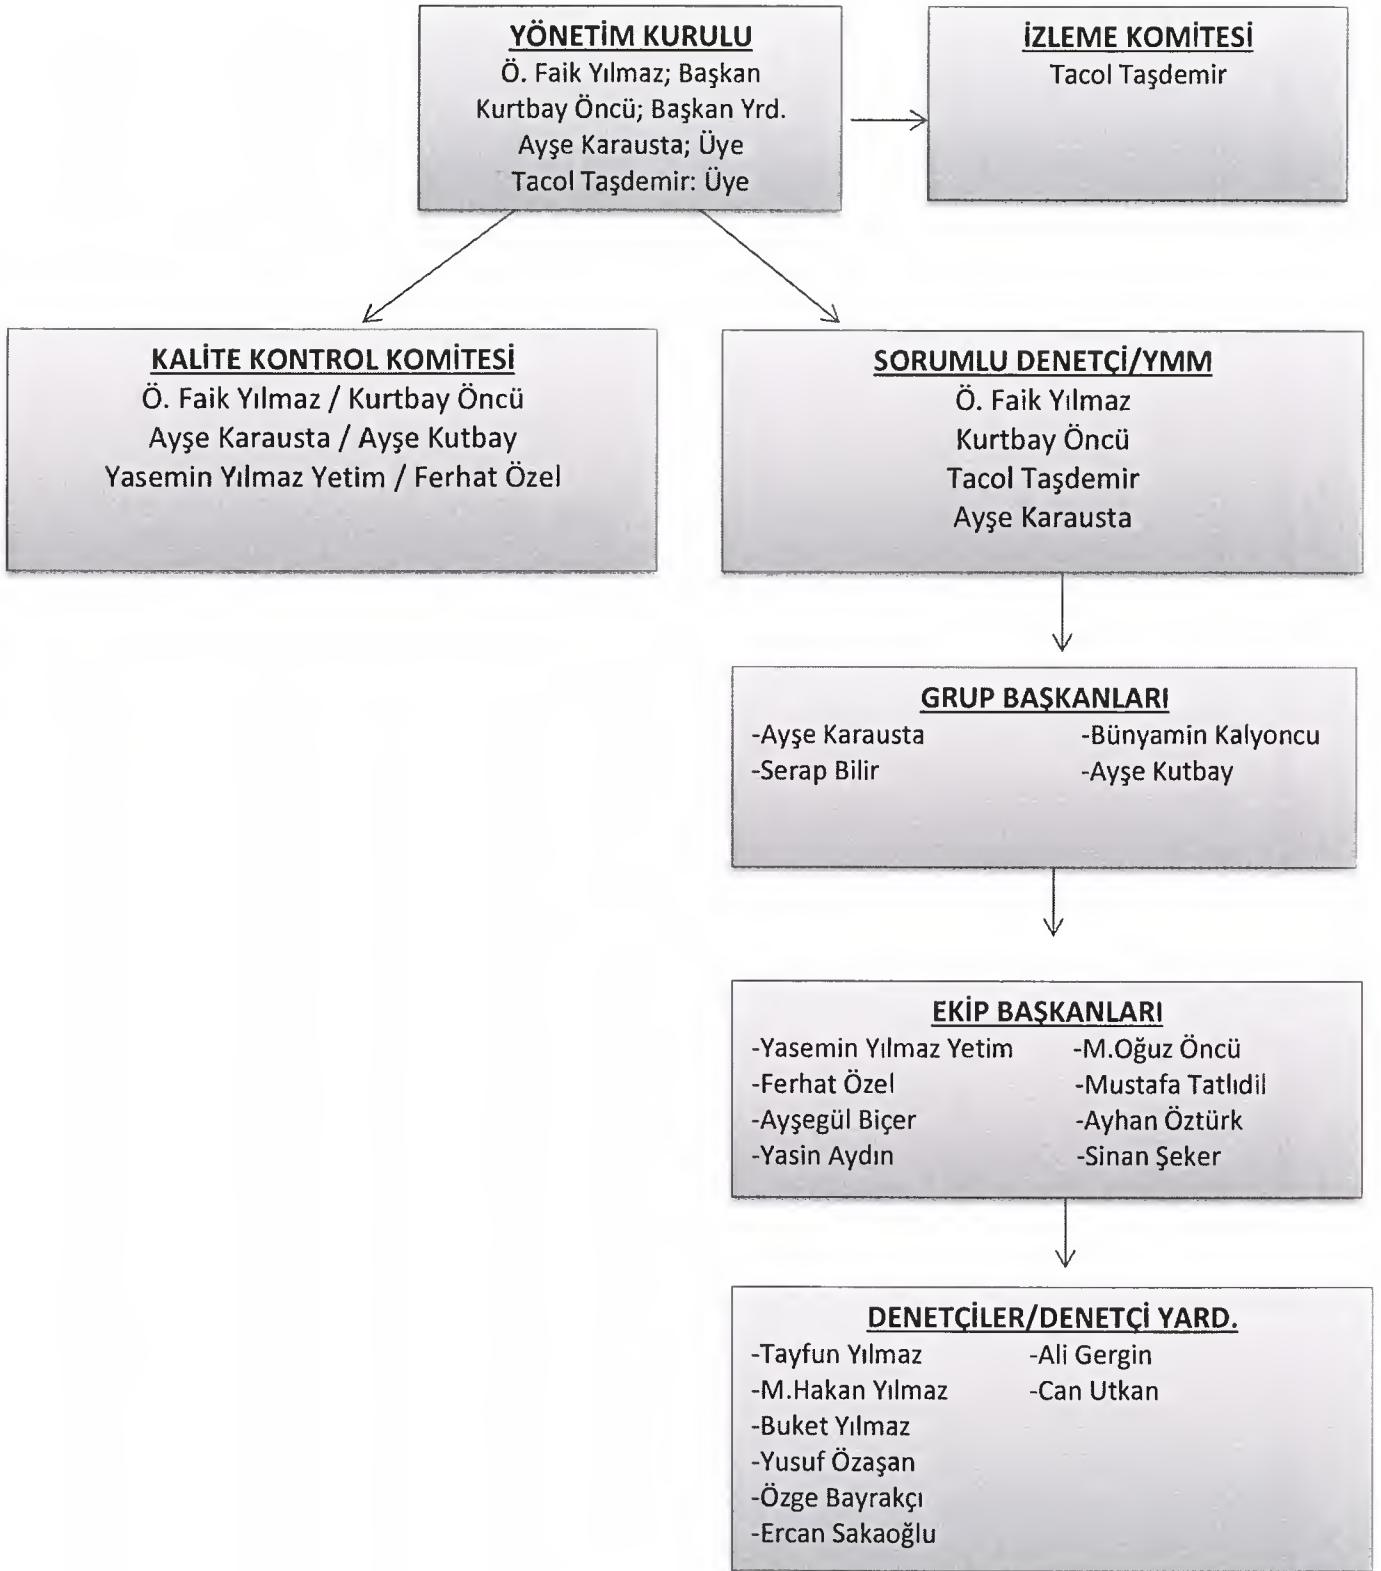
YÖNETİM KURULU
Ö. Faik Yılmaz; Başkan
Kurtbay Öncü; Başkan Yrd.
Ayşe Karausta; Üye
Tacol Taşdemir: Üye

İZLEME KOMİTESİ
Tacol Taşdemir

KALİTE KONTROL KOMİTESİ
Ö. Faik Yılmaz / Kurtbay Öncü
Ayşe Karausta / Ayşe Kutbay
Yasemin Yılmaz Yetim / Ferhat Özel

SORUMLU DENETÇİ/YMM
Ö. Faik Yılmaz
Kurtbay Öncü
Tacol Taşdemir
Ayşe Karausta

GRUP BAŞKANLARI
-Ayşe Karausta
-Serap Bilir
-Bünyamin Kalyoncu
-Ayşe Kutbay

EKİP BAŞKANLARI
-Yasemin Yılmaz Yetim
-Ferhat Özel
-Ayşegül Biçer
-Yasin Aydın
-M.Oğuz Öncü
-Mustafa Tatlıdil
-Ayhan Öztürk
-Sinan Şeker

DENETÇİLER/DENETÇİ YARD.
-Tayfun Yılmaz
-M.Hakan Yılmaz
-Buket Yılmaz
-Yusuf Özaşan
-Özge Bayrakçı
-Ercan Sakaoğlu
-Ali Gergin
-Can Utkan